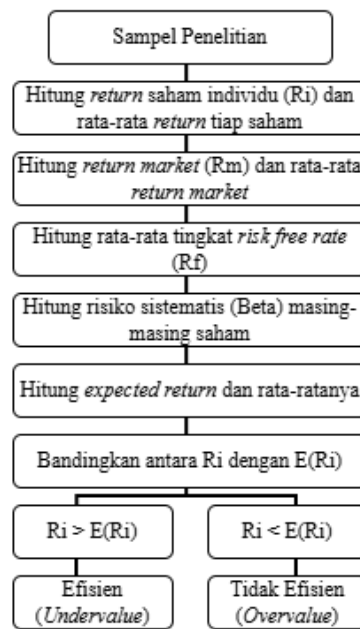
Sampel Penelitian

Hitung *return* saham individu (Ri) dan rata-rata *return* tiap saham

Hitung *return market* (Rm) dan rata-rata *return market*

Hitung rata-rata tingkat *risk free rate* (Rf)

Hitung risiko sistematis (Beta) masing-masing saham

Hitung *expected return* dan rata-ratanya

Bandingkan antara Ri dengan E(Ri)

Ri > E(Ri)

Ri < E(Ri)

Efisien (*Undervalue*)

Tidak Efisien (*Overvalue*)